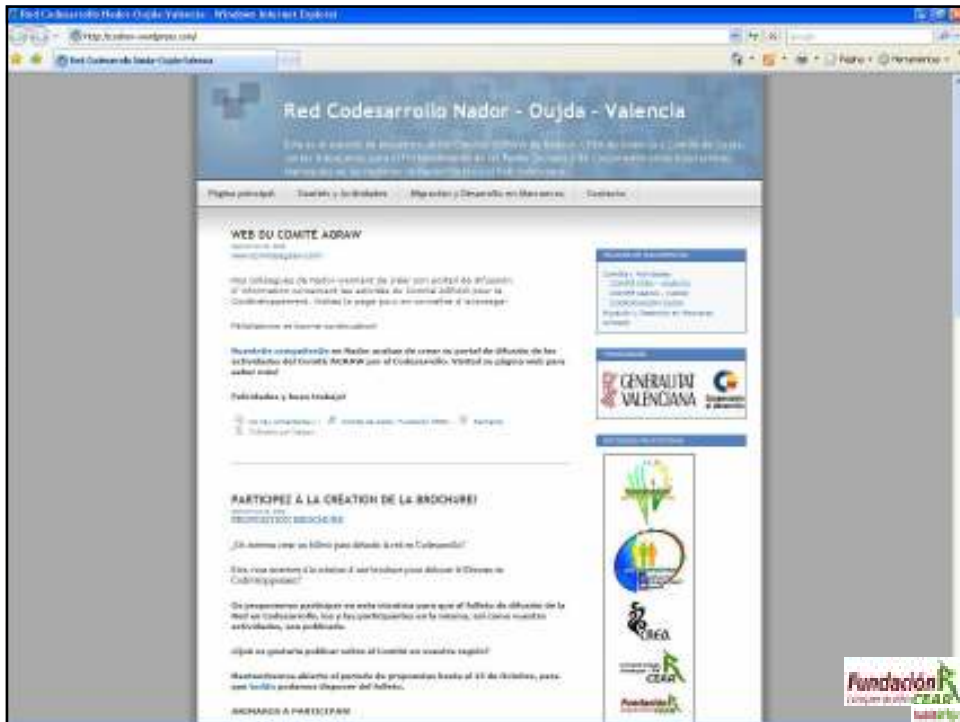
Red Codesarrollo Nador - Oujda - Valencia - Windows Internet Explorer

http://codnov.wordpress.com/

Red Codesarrollo Nador Oujda Valencia

Red Codesarrollo Nador - Oujda - Valencia

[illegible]

Página principal | Comités y Actividades | Migración y Desarrollo en Marruecos | Contacto

WEB DU COMITÉ AGRAW

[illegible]

Nos collègues de Nador viennent de créer son portail de diffusion d'information concernant les activités du Comité AGRAW pour le Codéveloppement. Visitez la page pour en connaître d'avantage!

Félicitations et bonne continuation!

Nuestros compañeros en Nador acaban de crear su portal de difusión de las actividades del Comité AGRAW por el Codesarrollo. Visitad su página web para saber más!

Felicidades y buen trabajo!

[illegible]

GENERALITAT VALENCIANA

PARTICIPEZ À LA CRÉATION DE LA BROCHURE!

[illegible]

¿Os animáis crear un folleto para difundir la red en Codesarrollo?

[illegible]

Os proponemos participar en esta iniciativa para que el folleto de difusión de la Red en Codesarrollo, los y las participantes en la misma, así como nuestras actividades, sea publicado.

¿Qué os gustaría publicar sobre el Comité en nuestra región?

Mantendremos abierto el período de propuestas hasta el 15 de Octubre, para que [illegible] podamos disponer del folleto.

ANIMAROS A PARTICIPAR!

CEAR

Fundación CEAR